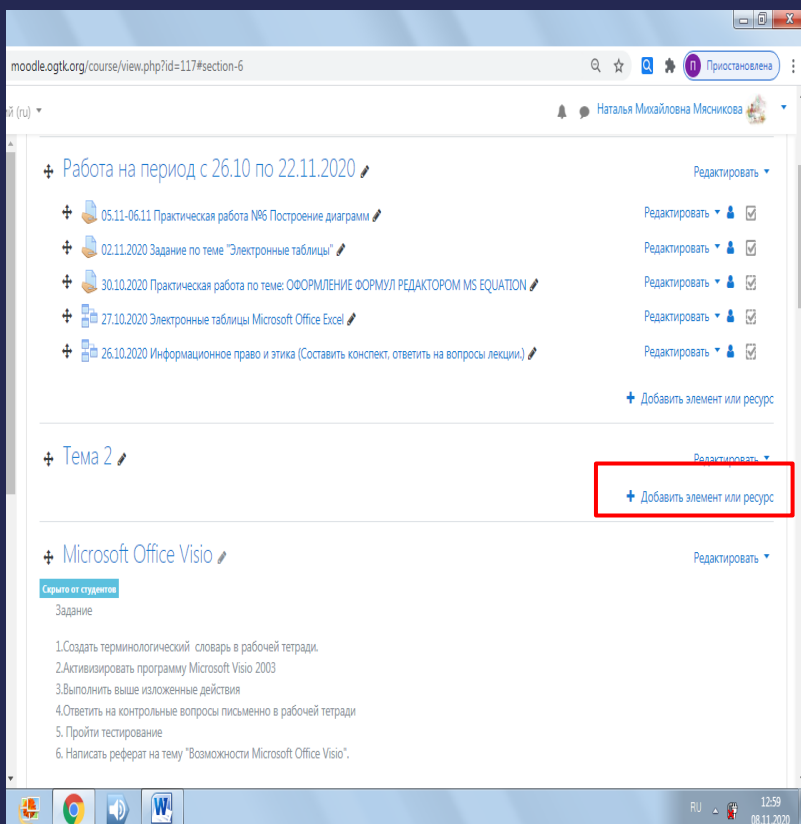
moodle.ogtk.org/course/view.php?id=117#section-6

П Приостановлена

й (ru)

Наталья Михайловна Мясникова

Работа на период с 26.10 по 22.11.2020

Редактировать

05.11-06.11 Практическая работа №6 Построение диаграмм

Редактировать

02.11.2020 Задание по теме "Электронные таблицы"

Редактировать

30.10.2020 Практическая работа по теме: ОФОРМЛЕНИЕ ФОРМУЛ РЕДАКТОРОМ MS EQUATION

Редактировать

27.10.2020 Электронные таблицы Microsoft Office Excel

Редактировать

26.10.2020 Информационное право и этика (Составить конспект, ответить на вопросы лекции.)

Редактировать

+ Добавить элемент или ресурс

Тема 2

Редактировать

+ Добавить элемент или ресурс

Microsoft Office Visio

Редактировать

Скрыто от студентов

Задание

1.Создать терминологический словарь в рабочей тетради.
2.Активизировать программу Microsoft Visio 2003
3.Выполнить выше изложенные действия
4.Ответить на контрольные вопросы письменно в рабочей тетради
5. Пройти тестирование
6. Написать реферат на тему "Возможности Microsoft Office Visio".

RU 12:59 08.11.2020